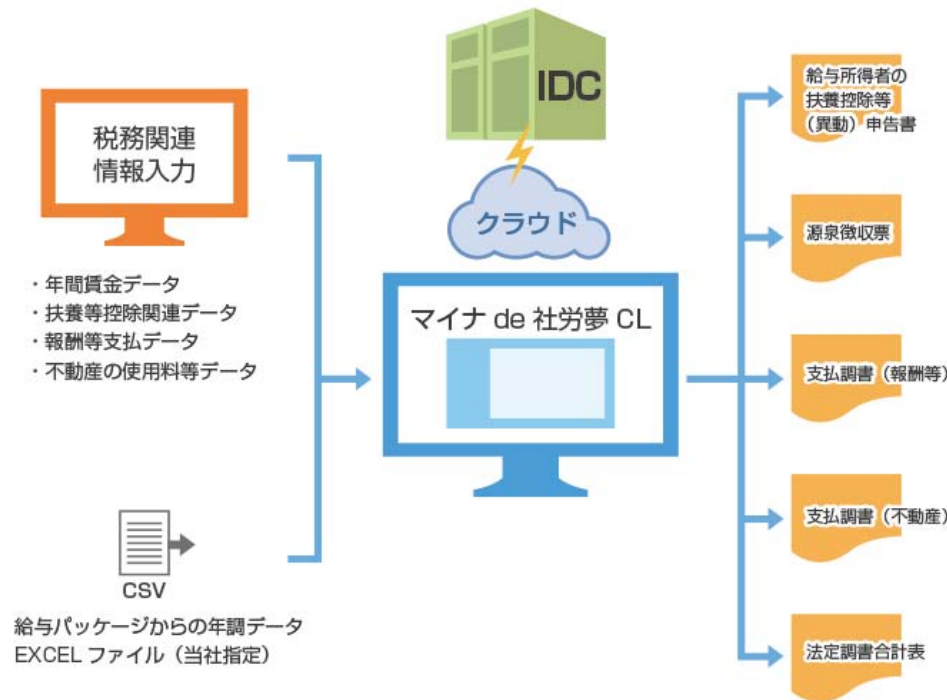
税務関連
情報入力

・年間賃金データ
・扶養等控除関連データ
・報酬等支払データ
・不動産の使用料等データ

CSV

給与パッケージからの年調データ
EXCEL ファイル（当社指定）

IDC

クラウド

マイナ de 社労夢 CL

給与所得者の
扶養控除等
（異動）申告書

源泉徴収票

支払調書（報酬等）

支払調書（不動産）

法定調書合計表